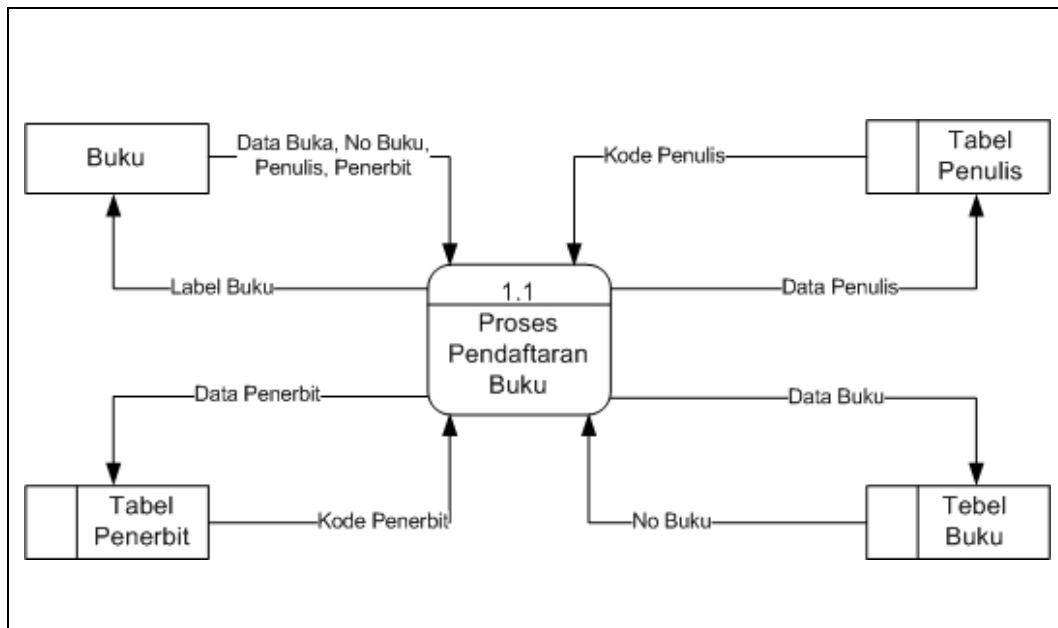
Buku

Data Buka, No Buku, Penulis, Penerbit

Kode Penulis

Tabel Penulis

Label Buku

1.1

Proses Pendaftaran Buku

Data Penulis

Data Penerbit

Data Buku

Tabel Penerbit

Kode Penerbit

No Buku

Tebel Buku